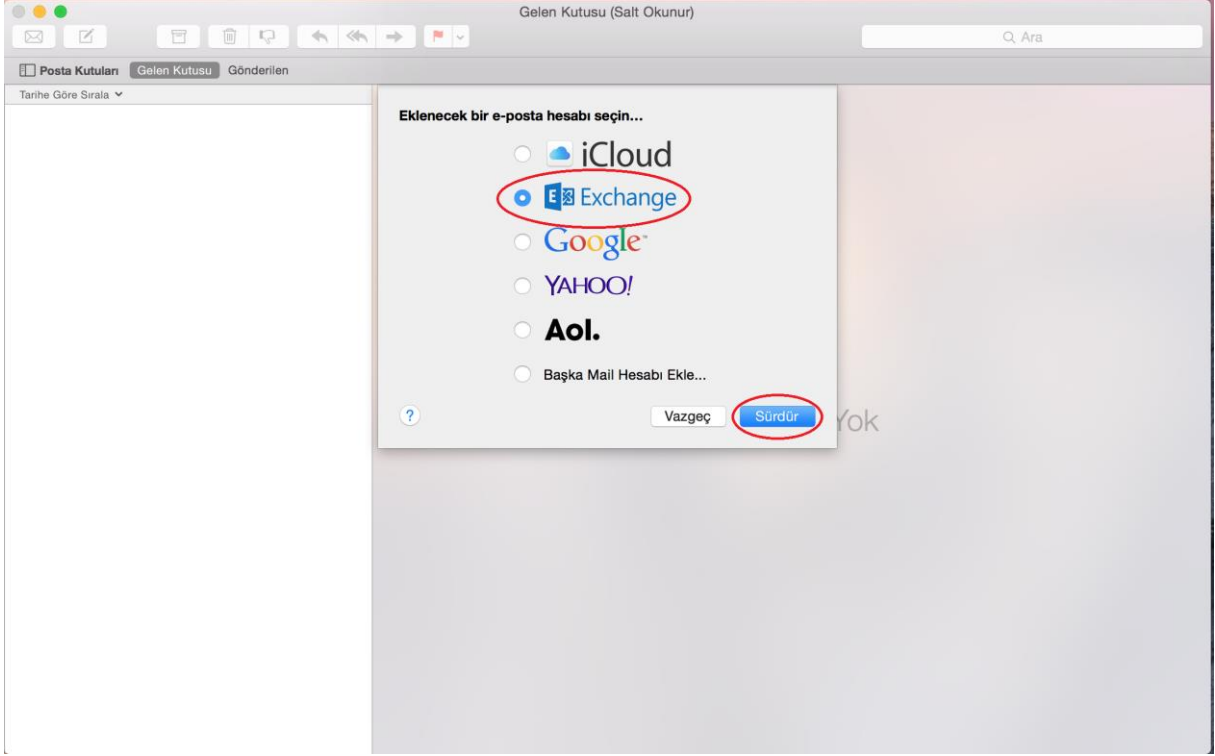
Gelen Kutusu (Salt Okunur)

Ara

Posta Kutuları Gelen Kutusu Gönderilen

Tarihe Göre Sırala

Eklenecek bir e-posta hesabı seçin...

iCloud

Exchange

Google

YAHOO!

Aol.

Başka Mail Hesabı Ekle...

?

Vazgeç

Sürdür

Yok